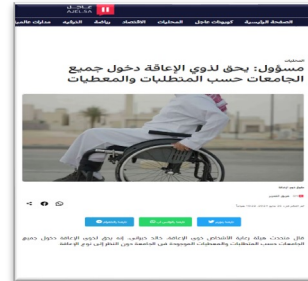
عاجل AJEL.SA

الصفحة الرئيسية كيبوردات عاجل المحليات الاقتصاد رياضة الترفيه مدارات عالمية

المحليات

مسؤول: يحق لذوي الإعاقة دخول جميع الجامعات حسب المتطلبات والمعطيات

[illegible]

قال متحدث هيئة رعاية الأشخاص ذوي الإعاقة خالد حبرتي، إنه يحق لذوي الإعاقة دخول جميع الجامعات حسب المتطلبات والمعطيات الموجودة في الجامعة دون النظر إلى نوع الإعاقة